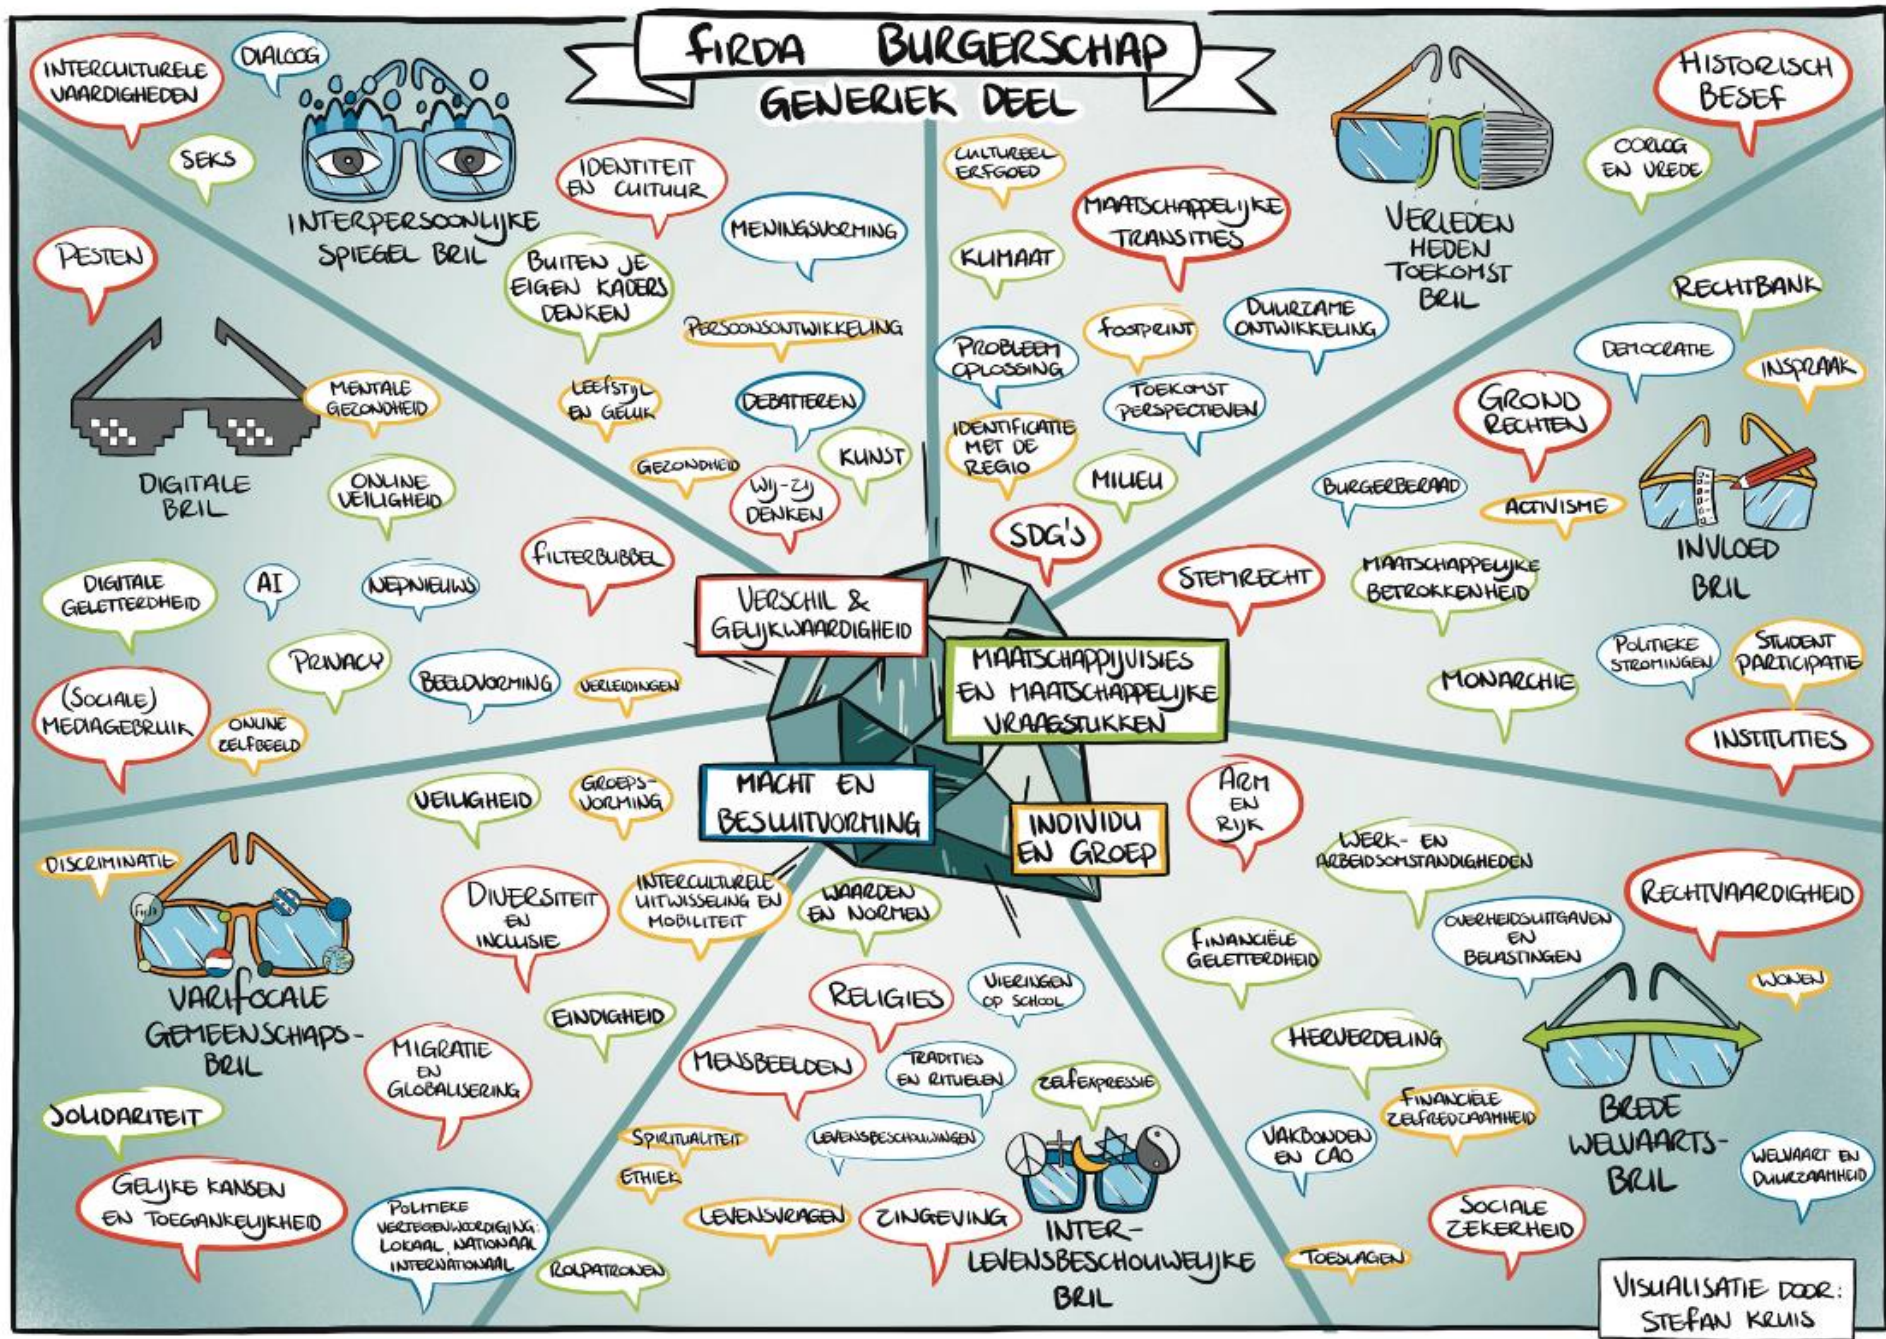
FIRDA BURGERSCHAP
GENERIEK DEEL

INTERCULTURELE VAARDIGHEDEN
DIALOOG
SEKS
INTERPERSOONLIJKE SPIEGEL BRIL
IDENTITEIT EN CULTUUR
MENINGSVORMING
BUITEN JE EIGEN KADERS DENKEN
PESTEN
PERSOONSONTWIKKELING
MENTALE GEZONDHEID
LEEFSTIJL EN GELUK
DEBATTEREN
KUNST
GEZONDHEID
WIJ-ZIJ DENKEN
DIGITALE BRIL
ONLINE VEILIGHEID
FILTERBUBBEL
DIGITALE GELETTERDHEID
AI
NEPNIEUWS
PRIVACY
BEELDVORMING
VERLEIDINGEN
(SOCIALE) MEDIAGEBRUIK
ONLINE ZELFBEELD

CULTUREEL ERFGOED
MAATSCHAPPELIJKE TRANSITIES
KLIMAAT
FOOTPRINT
DUURZAME ONTWIKKELING
PROBLEEM OPLOSSING
TOEKOMST PERSPECTIEVEN
IDENTIFICATIE MET DE REGIO
MILIEU
SDG'S

VERLEDEN HEDEN TOEKOMST BRIL
HISTORISCH BESEF
OORLOG EN VREDE
RECHTBANK
DEMOCRATIE
INSPRAAK
GROND RECHTEN
BURGERBERAAD
ACTIVISME
INVLOED BRIL
STEMRECHT
MAATSCHAPPELIJKE BETROKKENHEID
POLITIEKE STROMINGEN
STUDENT PARTICIPATIE
MONARCHIE
INSTITUTIES

VERSCHIL & GELIJKWAARDIGHEID
MAATSCHAPPIJVISIES EN MAATSCHAPPELIJKE VRAAGSTUKKEN
MACHT EN BESLUITVORMING
INDIVIDU EN GROEP

VEILIGHEID
GROEPSVORMING
DISCRIMINATIE
DIVERSITEIT EN INCLUSIE
INTERCULTURELE UITWISSELING EN MOBILITEIT
WAARDEN EN NORMEN
VARIFOCALE GEMEENSCHAPSBRIL
EINDIGHEID
MIGRATIE EN GLOBALISERING
SOLIDARITEIT
GELIJKE KANSEN EN TOEGANKELIJKHEID
POLITIEKE VERTEGENWOORDIGING: LOKAAL, NATIONAAL INTERNATIONAAL
ROLPATRONEN

RELIGIES
VIERINGEN OP SCHOOL
MENSBEELDEN
TRADITIES EN RITUELEN
ZELFEXPRESSIE
SPIRITUALITEIT
LEVENSBESCHOUWINGEN
ETHIEK
LEVENSVRAGEN
ZINGEVING
INTER-LEVENSBESCHOUWELIJKE BRIL

ARM EN RIJK
WERK- EN ARBEIDSOMSTANDIGHEDEN
RECHTVAARDIGHEID
OVERHEIDSUITGAVEN EN BELASTINGEN
FINANCIËLE GELETTERDHEID
WONEN
HERVERDELING
FINANCIËLE ZELFREDZAAMHEID
VAKBONDEN EN CAO
BREDE WELVAARTSBRIL
WELVAART EN DUURZAAMHEID
SOCIALE ZEKERHEID
TOESLAGEN

VISUALISATIE DOOR: STEFAN KRUIS